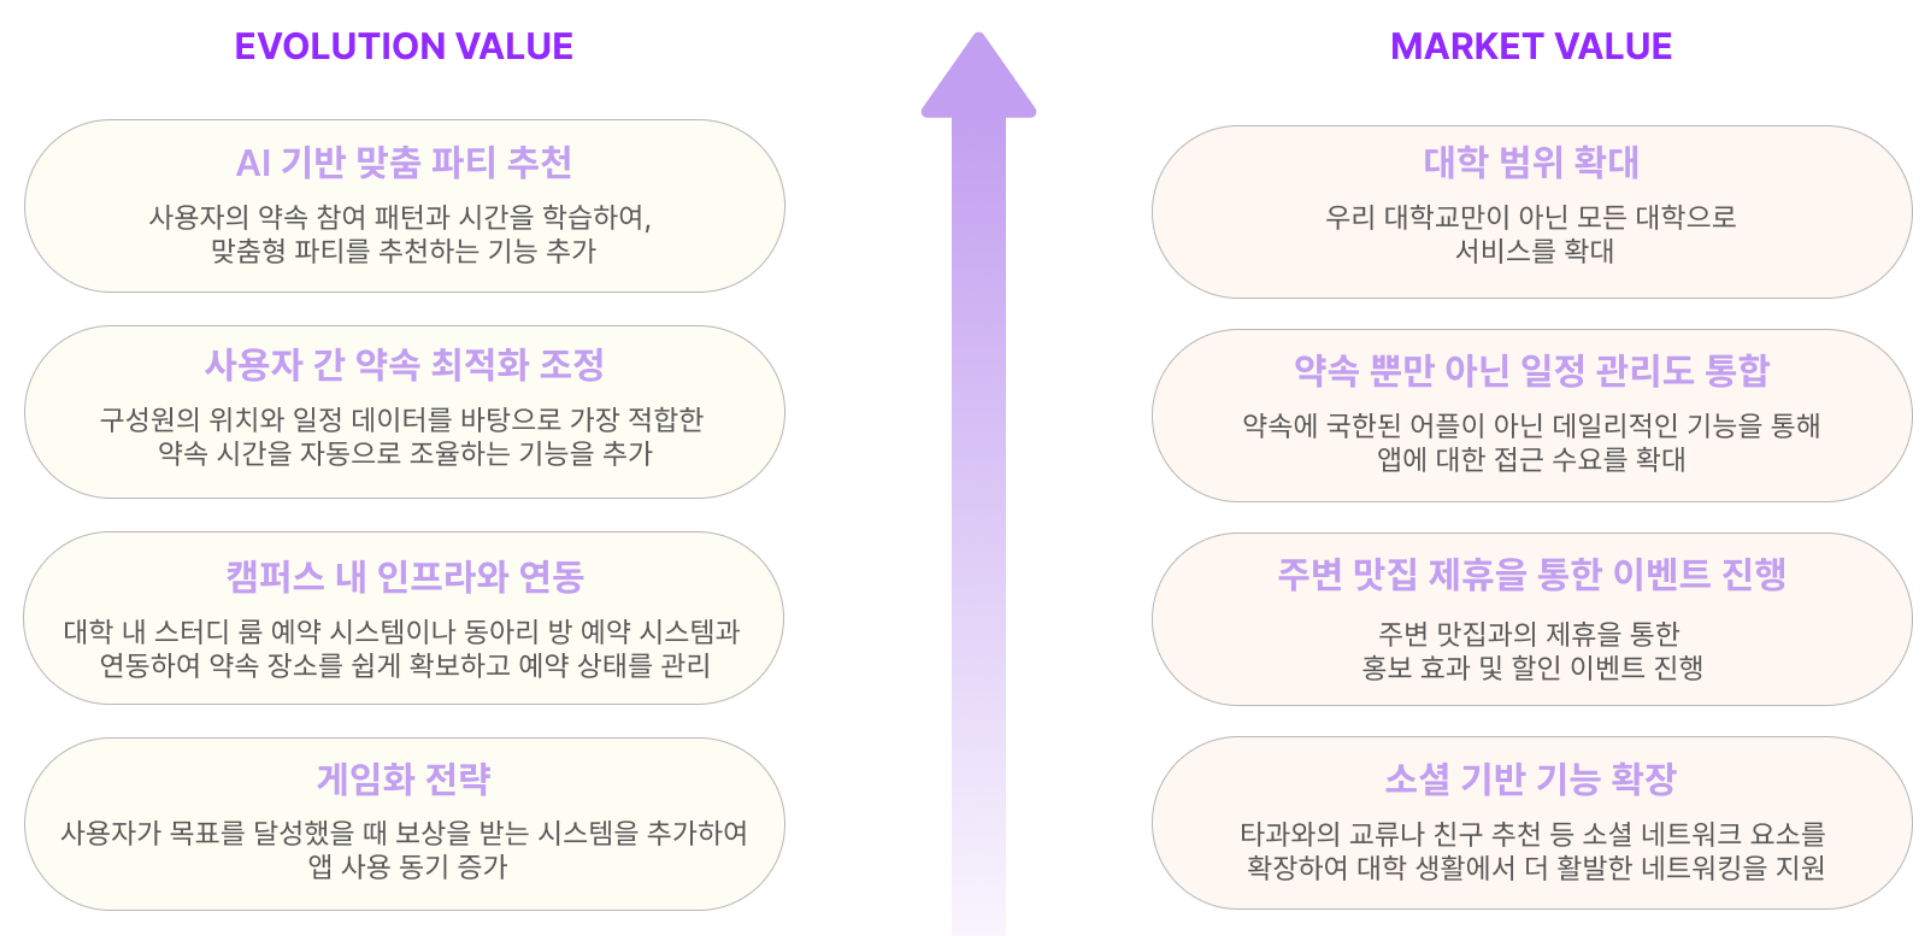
EVOLUTION VALUE

AI 기반 맞춤 파티 추천
사용자의 약속 참여 패턴과 시간을 학습하여, 맞춤형 파티를 추천하는 기능 추가

사용자 간 약속 최적화 조정
구성원의 위치와 일정 데이터를 바탕으로 가장 적합한 약속 시간을 자동으로 조율하는 기능을 추가

캠퍼스 내 인프라와 연동
대학 내 스터디 룸 예약 시스템이나 동아리 방 예약 시스템과 연동하여 약속 장소를 쉽게 확보하고 예약 상태를 관리

게임화 전략
사용자가 목표를 달성했을 때 보상을 받는 시스템을 추가하여 앱 사용 동기 증가

MARKET VALUE

대학 범위 확대
우리 대학교만이 아닌 모든 대학으로 서비스를 확대

약속 뿐만 아닌 일정 관리도 통합
약속에 국한된 어플이 아닌 데일리적인 기능을 통해 앱에 대한 접근 수요를 확대

주변 맛집 제휴을 통한 이벤트 진행
주변 맛집과의 제휴을 통한 홍보 효과 및 할인 이벤트 진행

소셜 기반 기능 확장
타과와의 교류나 친구 추천 등 소셜 네트워크 요소를 확장하여 대학 생활에서 더 활발한 네트워킹을 지원